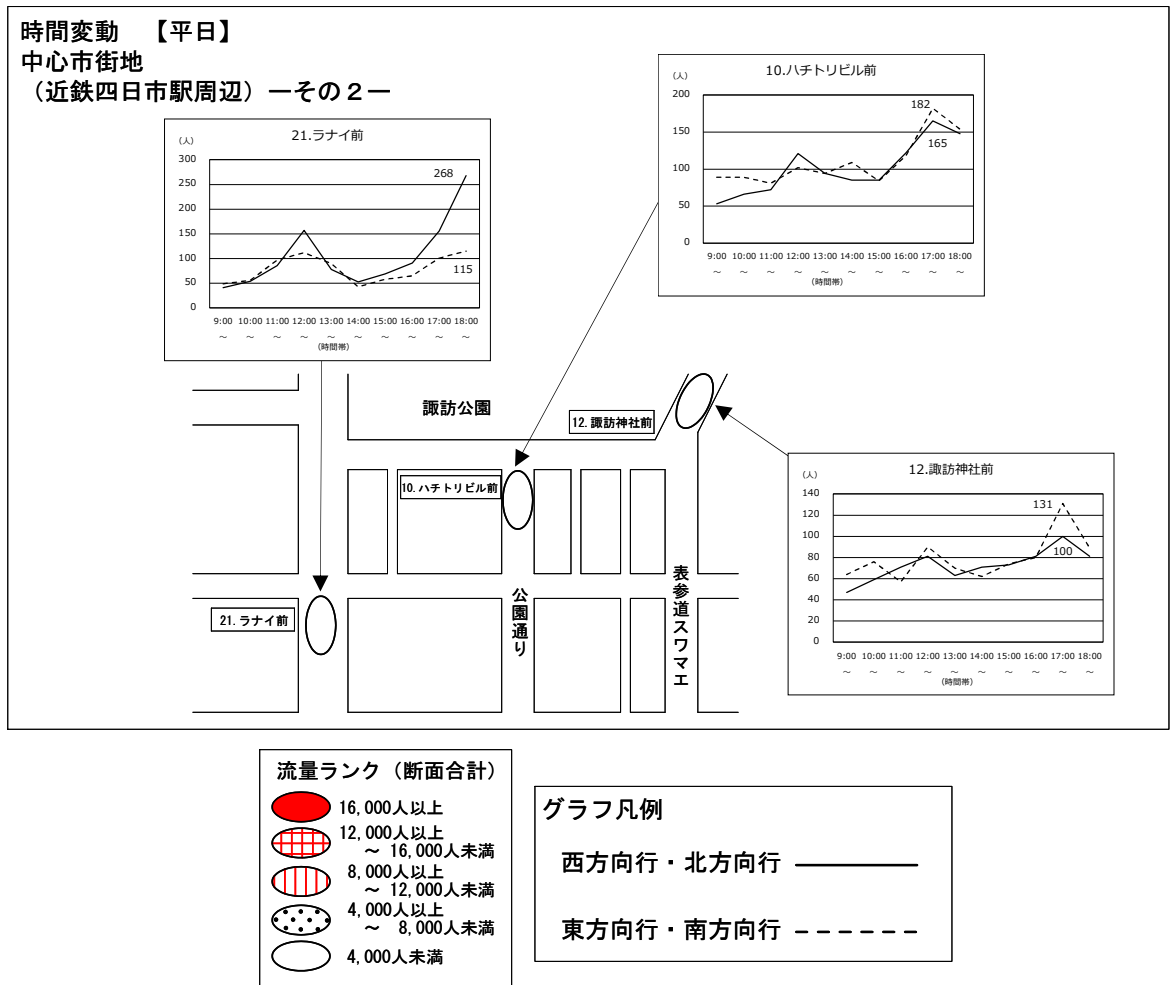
時間変動　【平日】
中心市街地
（近鉄四日市駅周辺）ーその２ー

21.ラナイ前
(人)
300
250
200
150
100
50
0
268
115
9:00 ～　10:00 ～　11:00 ～　12:00 ～　13:00 ～　14:00 ～　15:00 ～　16:00 ～　17:00 ～　18:00 ～
(時間帯)

10.ハチトリビル前
(人)
200
150
100
50
0
182
165
9:00 ～　10:00 ～　11:00 ～　12:00 ～　13:00 ～　14:00 ～　15:00 ～　16:00 ～　17:00 ～　18:00 ～
(時間帯)

諏訪公園
12.諏訪神社前
10.ハチトリビル前
21.ラナイ前
公園通り
表参道スワマエ

12.諏訪神社前
(人)
140
120
100
80
60
40
20
0
131
100
9:00 ～　10:00 ～　11:00 ～　12:00 ～　13:00 ～　14:00 ～　15:00 ～　16:00 ～　17:00 ～　18:00 ～
(時間帯)

流量ランク（断面合計）
16,000人以上
12,000人以上 ～ 16,000人未満
8,000人以上 ～ 12,000人未満
4,000人以上 ～ 8,000人未満
4,000人未満

グラフ凡例
西方向行・北方向行
東方向行・南方向行